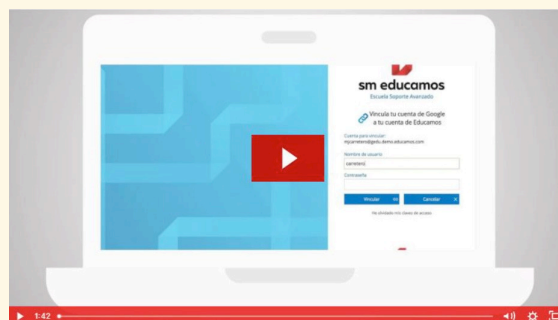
sm educamos
Escuela Soporte Avanzado

Vincula tu cuenta de Google a tu cuenta de Educamos

Cuenta para vincular:
mycarretero@edu.demo.educamos.com

Nombre de usuario
carretero

Contraseña

Vincular

Cancelar

He olvidado mis claves de acceso

1:42